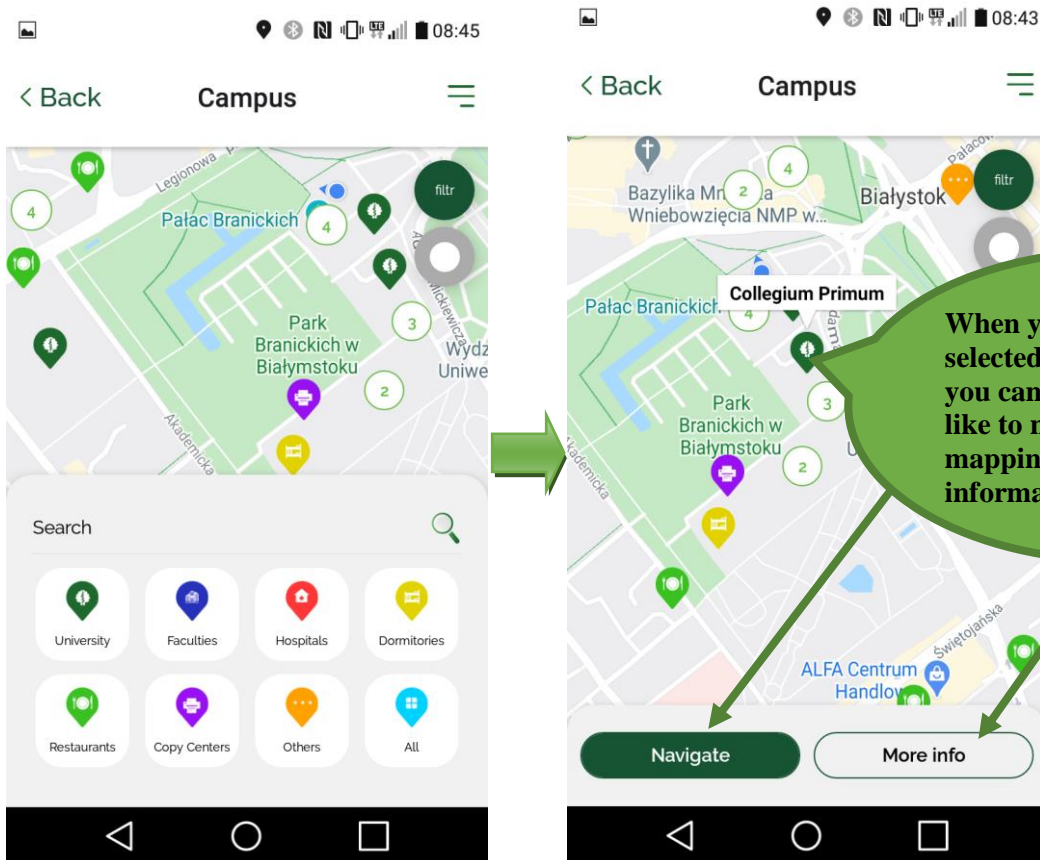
08:45

< Back Campus

Legionowa

4

Pałac Branickich

4

filtr

3

Park Branickich w Białymstoku

Wydz

Uniwe

2

Akademicka

Search

University

Faculties

Hospitals

Dormitories

Restaurants

Copy Centers

Others

All

08:43

< Back Campus

Bazylika Mn 2 a Wniebowzięcia NMP w...

4

Białystok

filtr

Pałac Branickich 4

Collegium Primum

3

Park Branickich w Białymstoku

2

Akademicka

ALFA Centrum Handlowe

Świętojańska

When y selected you can like to m mappin informa

Navigate

More info